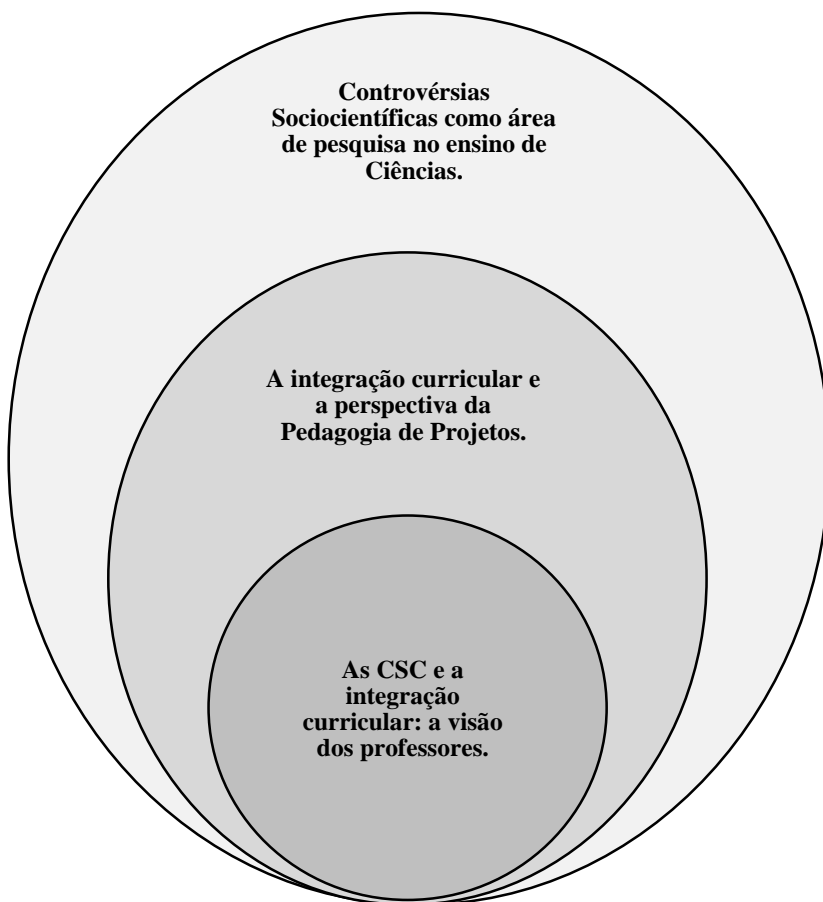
Controvérsias Sociocientíficas como área de pesquisa no ensino de Ciências.

A integração curricular e a perspectiva da Pedagogia de Projetos.

As CSC e a integração curricular: a visão dos professores.